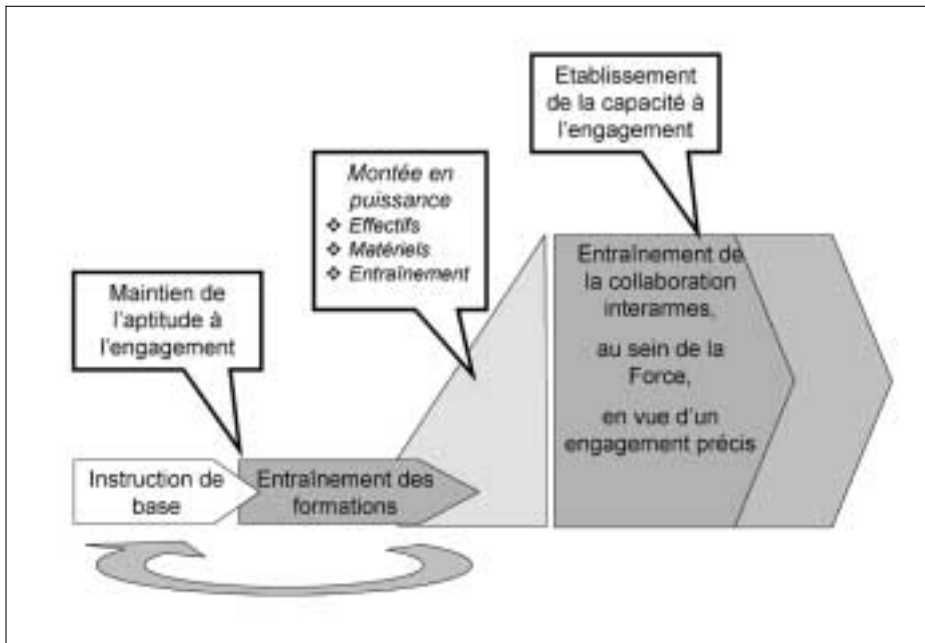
Etablissement de la capacité à l'engagement

Montée en puissance
❖ Effectifs
❖ Matériels
❖ Entraînement

Maintien de l'aptitude à l'engagement

Entraînement de la collaboration interarmes,

au sein de la Force,

en vue d'un engagement précis

Instruction de base

Entraînement des formations